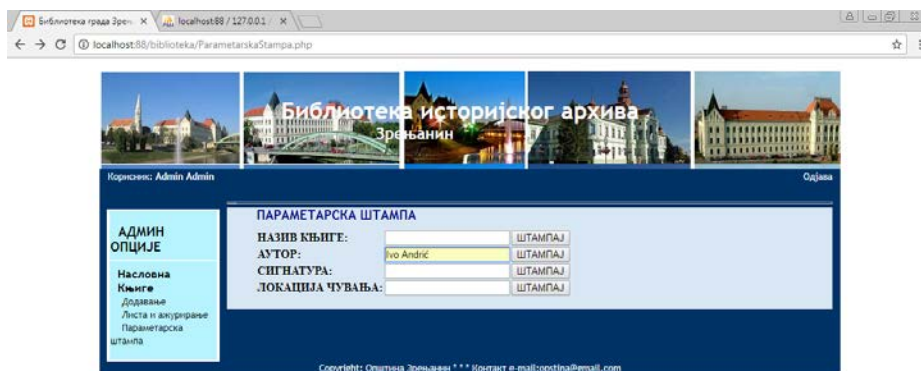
Библиотека града Зрењ ×
localhost:88 / 127.0.0.1 ×
localhost:88/biblioteka/ParametarskaStampa.php

Библиотека историјског архива
Зрењанин

Корисник: Admin Admin
Одјава

АДМИН ОПЦИЈЕ

Насловна
Књиге
Додавање
Листа и ажурирање
Параметарска штампа

ПАРАМЕТАРСКА ШТАМПА

| | | |
|---|---|---|
| НАЗИВ КЊИГЕ: | | ШТАМПАЈ |
| АУТОР: | Ivo Andrić | ШТАМПАЈ |
| СИГНАТУРА: | | ШТАМПАЈ |
| ЛОКАЦИЈА ЧУВАЊА: | | ШТАМПАЈ |

Copyright: Општина Зрењанин * * * Контакт e-mail:opstina@email.com